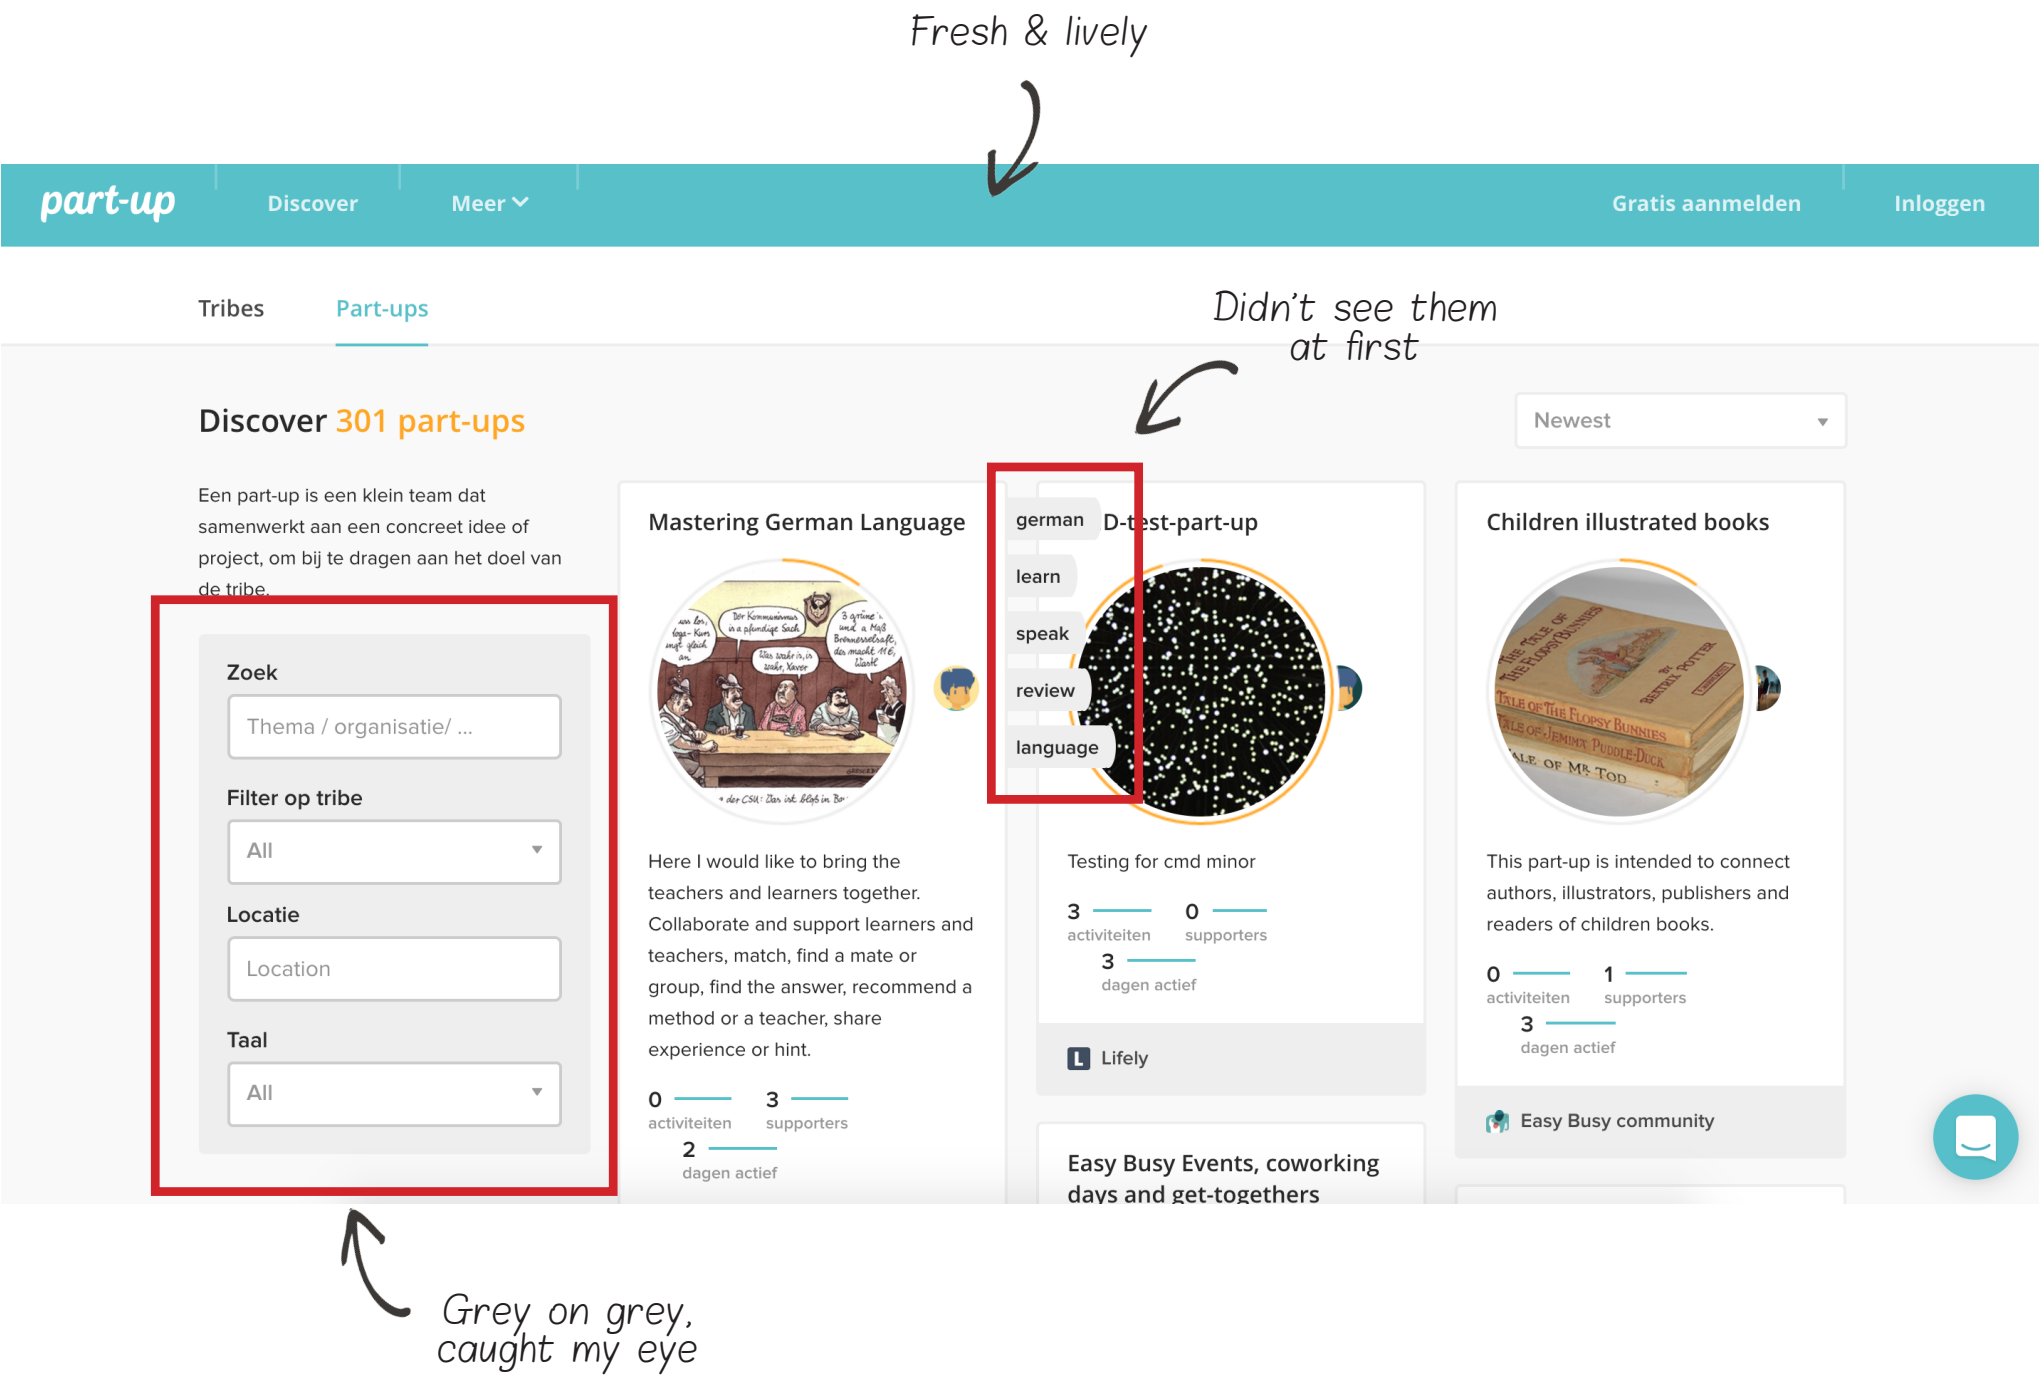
Fresh & lively

part-up Discover Meer Gratis aanmelden Inloggen

Tribes Part-ups

Didn't see them at first

Discover 301 part-ups

Newest

Een part-up is een klein team dat samenwerkt aan een concreet idee of project, om bij te dragen aan het doel van de tribe.

Zoek
Thema / organisatie/ ...
Filter op tribe
All
Locatie
Location
Taal
All

Mastering German Language

Here I would like to bring the teachers and learners together. Collaborate and support learners and teachers, match, find a mate or group, find the answer, recommend a method or a teacher, share experience or hint.

0 activiteiten 3 supporters
2 dagen actief

german
learn
speak
review
language

D-test-part-up

Testing for cmd minor

3 activiteiten 0 supporters
3 dagen actief

Lifely

Easy Busy Events, coworking days and get-togethers

Children illustrated books

This part-up is intended to connect authors, illustrators, publishers and readers of children books.

0 activiteiten 1 supporters
3 dagen actief

Easy Busy community

Grey on grey, caught my eye